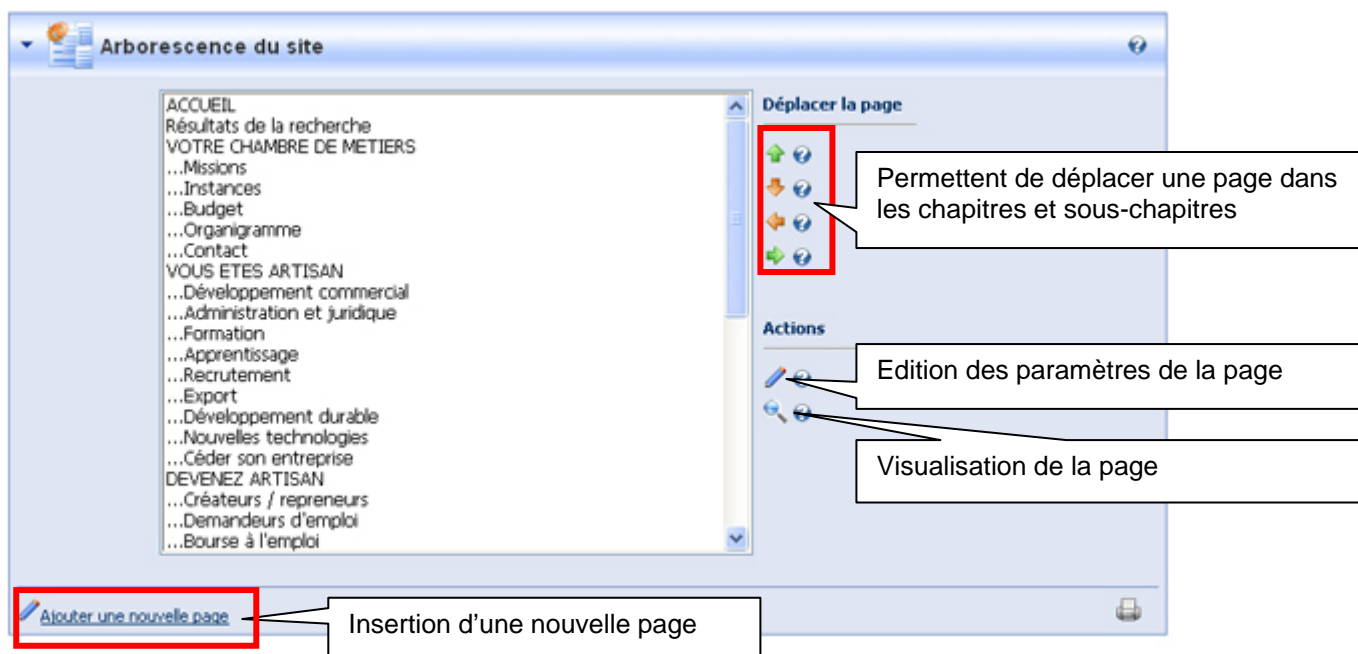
Arborescence du site

ACCUEIL
Résultats de la recherche
VOTRE CHAMBRE DE METIERS
...Missions
...Instances
...Budget
...Organigramme
...Contact
VOUS ETES ARTISAN
...Développement commercial
...Administration et juridique
...Formation
...Apprentissage
...Recrutement
...Export
...Développement durable
...Nouvelles technologies
...Céder son entreprise
DEVENEZ ARTISAN
...Créateurs / repreneurs
...Demandeurs d'emploi
...Bourse à l'emploi

Déplacer la page

Permettent de déplacer une page dans les chapitres et sous-chapitres

Actions

Edition des paramètres de la page

Visualisation de la page

Ajouter une nouvelle page

Insertion d'une nouvelle page